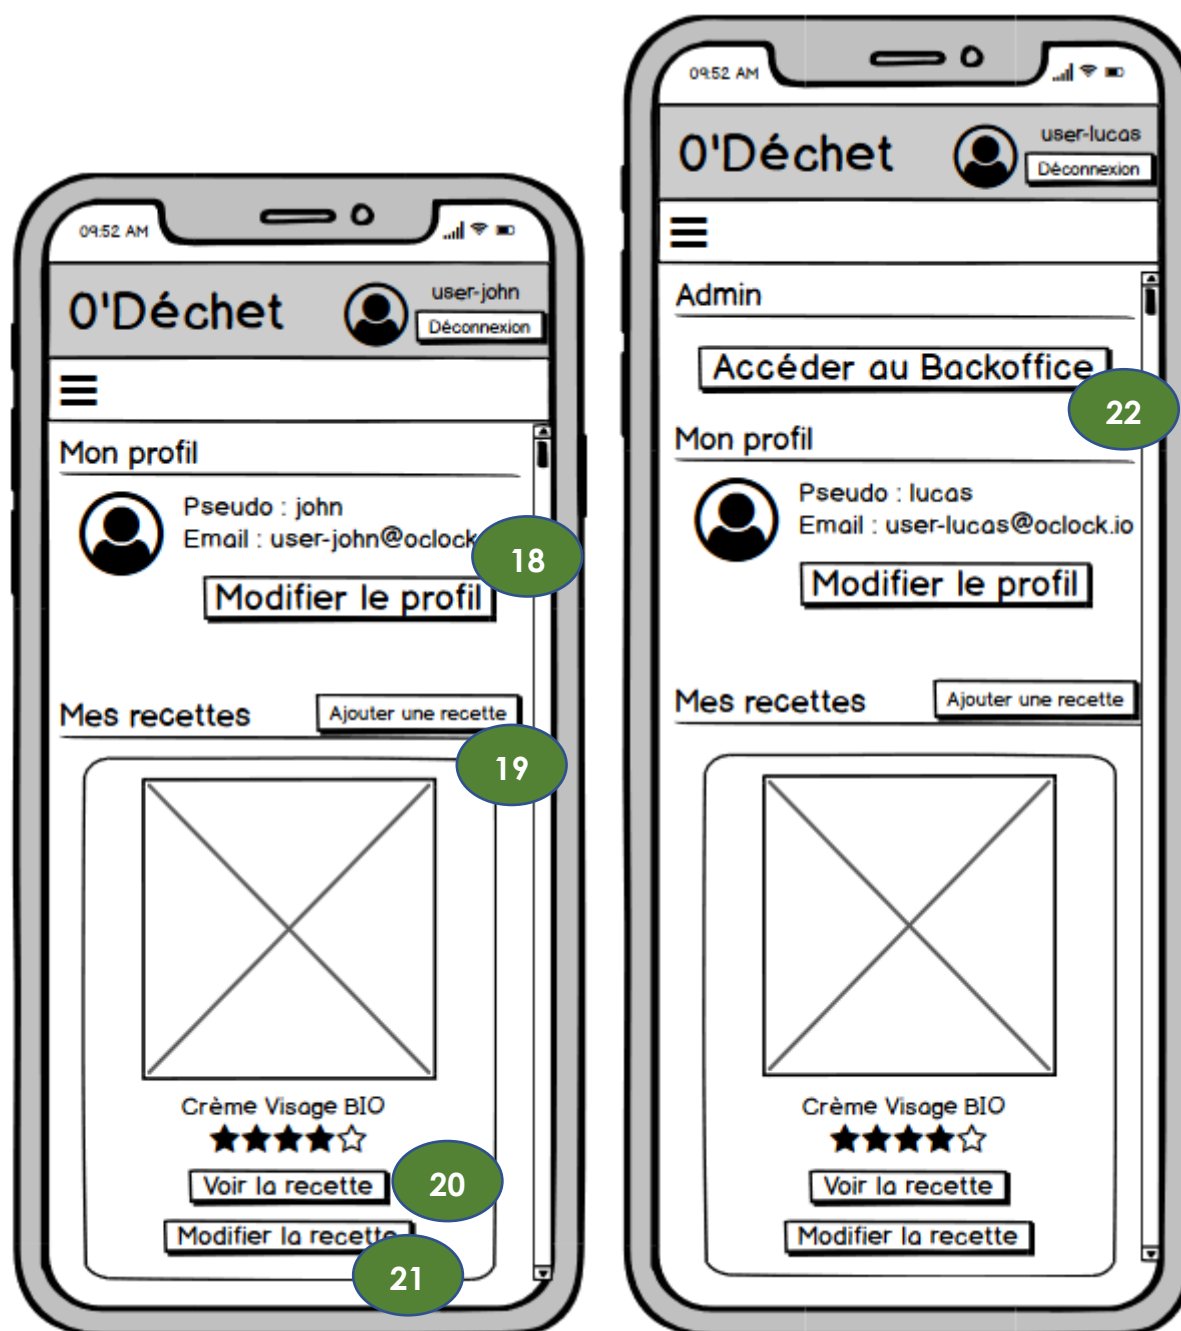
09:52 AM

O'Déchet

user-john

Déconnexion

Mon profil

Pseudo : john

Email : user-john@oclock

18

Modifier le profil

Mes recettes

Ajouter une recette

19

Crème Visage BIO

★★★★☆

Voir la recette

20

Modifier la recette

21

09:52 AM

O'Déchet

user-lucas

Déconnexion

Admin

Accéder au Backoffice

22

Mon profil

Pseudo : lucas

Email : user-lucas@oclock.io

Modifier le profil

Mes recettes

Ajouter une recette

Crème Visage BIO

★★★★☆

Voir la recette

Modifier la recette